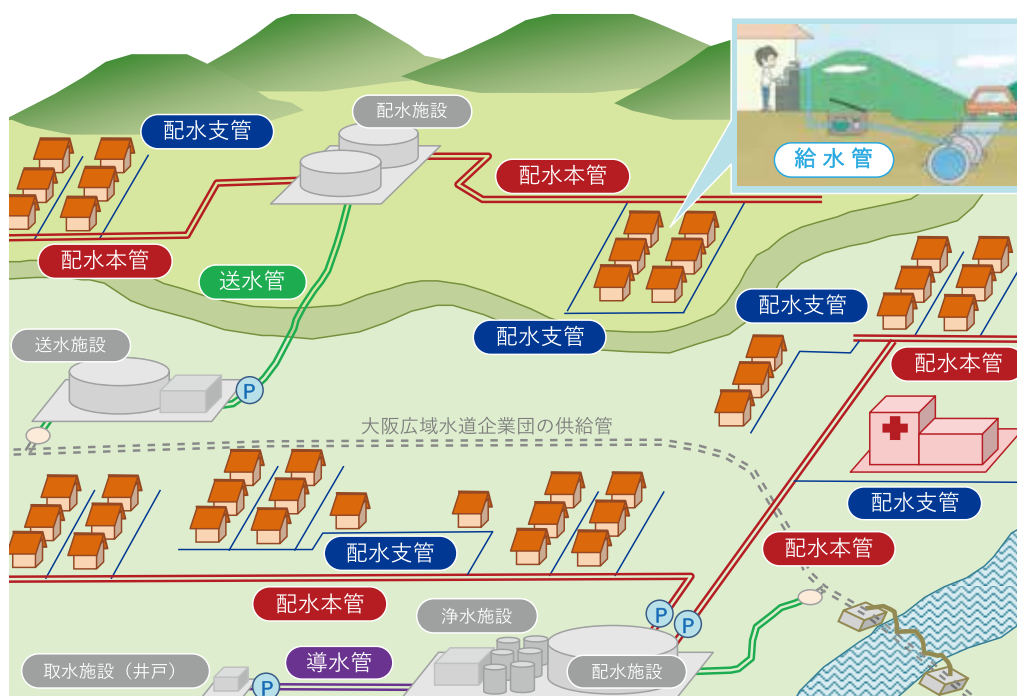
給水管

配水施設

配水支管

配水本管

配水本管

送水管

配水支管

配水支管

送水施設

配水本管

P

大阪広域水道企業団の供給管

配水支管

配水支管

配水本管

配水本管

浄水施設

P

P

導水管

取水施設（井戸）

配水施設

P